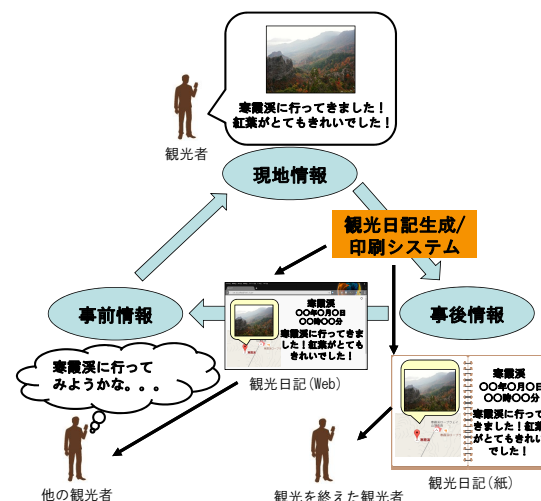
寒霞渓に行ってきました！紅葉がとてもきれいでした！

観光者

現地情報

観光日記生成/印刷システム

事前情報

事後情報

寒霞渓
○○年○月○日
○○時○○分
寒霞渓に行ってきました！紅葉がとてもきれいでした！

観光日記(Web)

寒霞渓に行ってみようかな。。。

寒霞渓
○○年○月○日
○○時○○分
寒霞渓に行ってきました！紅葉がとてもきれいでした！

観光日記(紙)

他の観光者

観光を終えた観光者